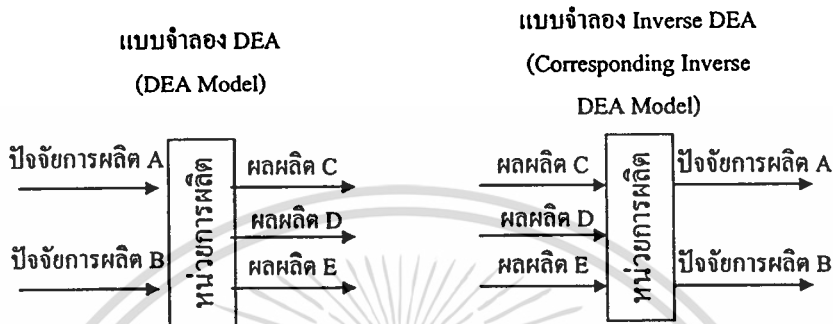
แบบจำลอง DEA
(DEA Model)

ปัจจัยการผลิต A
ปัจจัยการผลิต B
หน่วยการผลิต
ผลผลิต C
ผลผลิต D
ผลผลิต E

แบบจำลอง Inverse DEA
(Corresponding Inverse DEA Model)

ผลผลิต C
ผลผลิต D
ผลผลิต E
หน่วยการผลิต
ปัจจัยการผลิต A
ปัจจัยการผลิต B